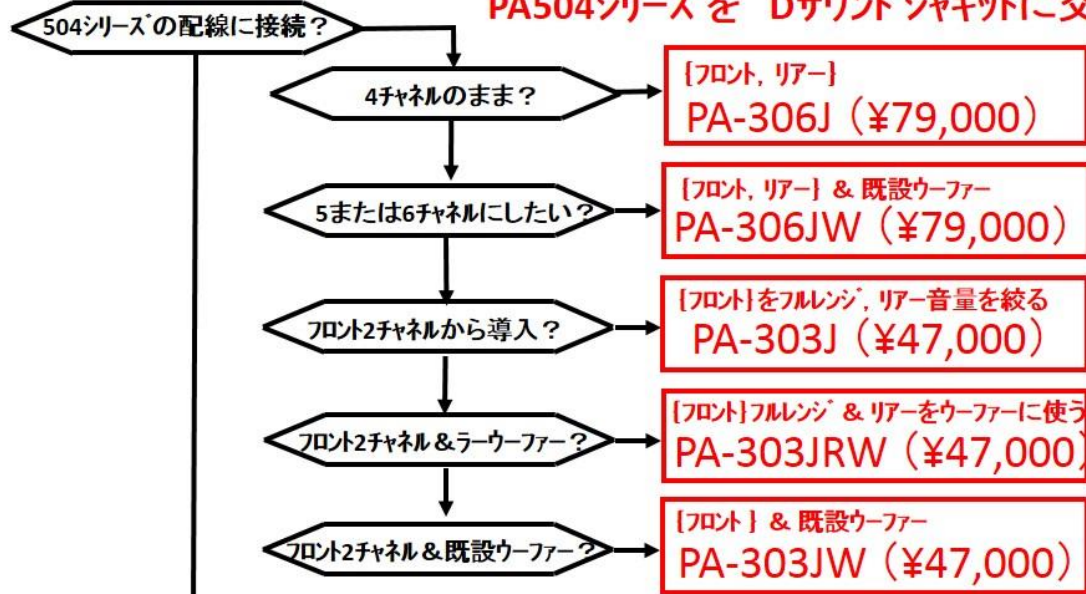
PA504シリーズ を Dサリント ジャキットに交

504シリーズの配線に接続？

4チャネルのまま？

{フロント, リアー}
PA-306J（¥79,000）

5または6チャネルにしたい？

{フロント, リアー} & 既設ウーファー
PA-306JW（¥79,000）

フロント2チャネルから導入？

{フロント}をフルレンジ, リアー音量を絞る
PA-303J（¥47,000）

フロント2チャネル＆ラーウーファー？

{フロント}フルレンジ & リアーをウーファーに使う
PA-303JRW（¥47,000）

フロント2チャネル＆既設ウーファー？

{フロント } & 既設ウーファー
PA-303JW（¥47,000）